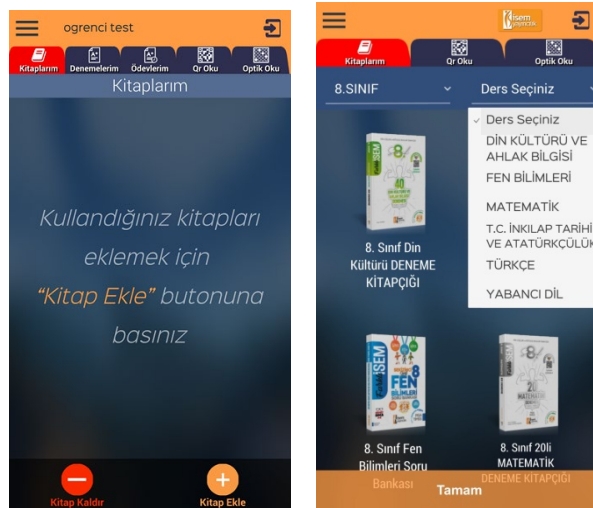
ogrenci test

Kitaplarım | Denemelerim | Ödevlerim | Qr Oku | Optik Oku

Kitaplarım

Kullandığınız kitapları eklemek için "Kitap Ekle" butonuna basınız

Kitap Kaldır

Kitap Ekle

Kitaplarım | Qr Oku | Optik Oku

8.SINIF

Ders Seçiniz

Ders Seçiniz
DİN KÜLTÜRÜ VE AHLAK BİLGİSİ
FEN BİLİMLERİ
MATEMATİK
T.C. İNKILAP TARİHİ VE ATATÜRKÇÜLÜK
TÜRKÇE
YABANCI DİL

8. Sınıf Din Kültürü DENEME KİTAPÇIĞI

8. Sınıf Fen Bilimleri Soru Bankası

8. Sınıf 20li MATEMATİK DENEME KİTAPÇIĞI

Tamam